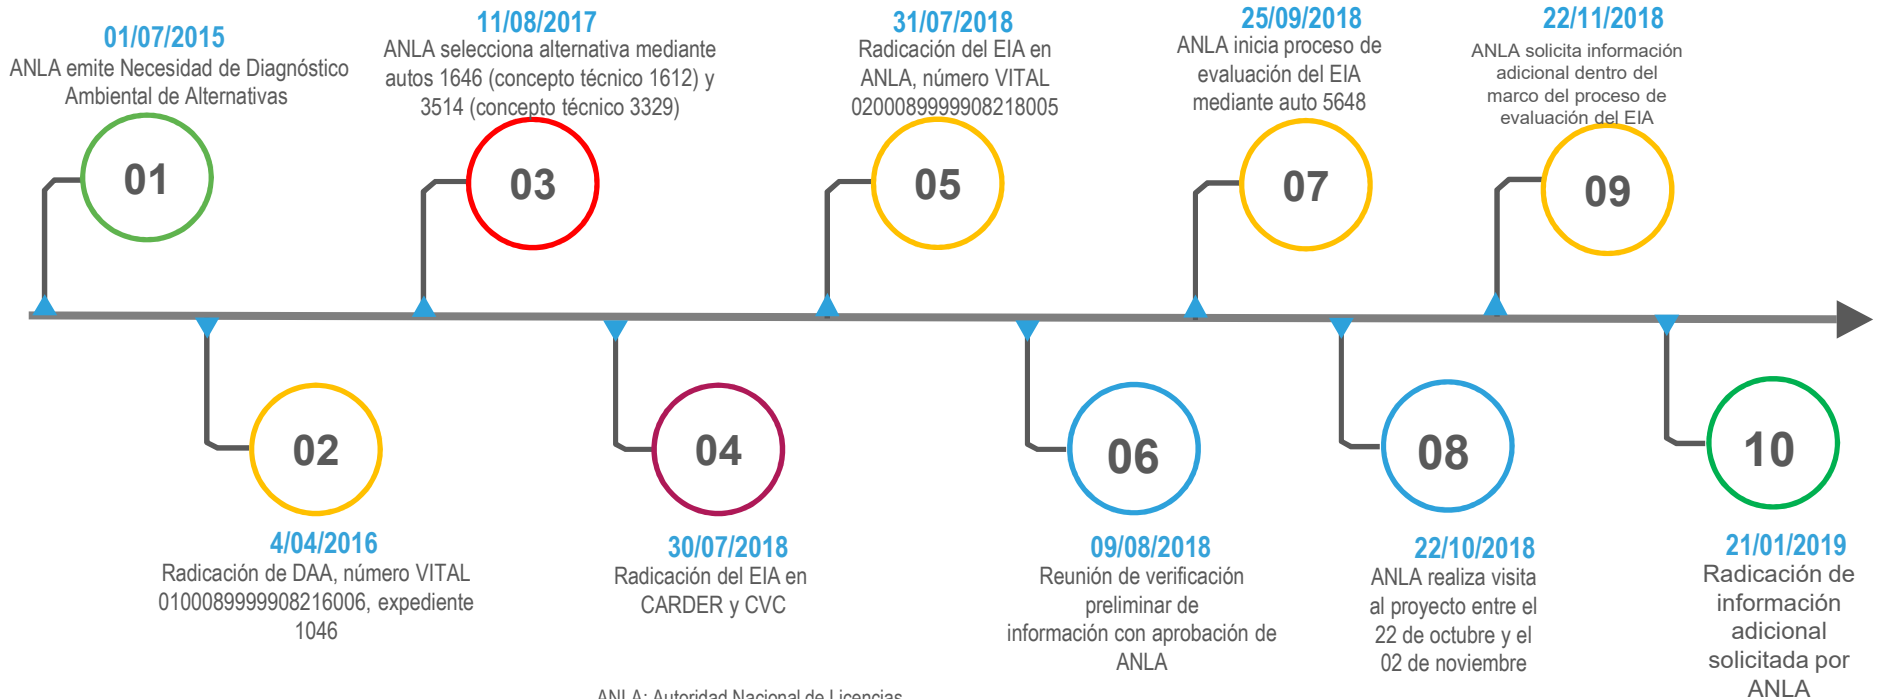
01/07/2015
ANLA emite Necesidad de Diagnóstico Ambiental de Alternativas

01

11/08/2017
ANLA selecciona alternativa mediante autos 1646 (concepto técnico 1612) y 3514 (concepto técnico 3329)

03

31/07/2018
Radicación del EIA en ANLA, número VITAL 0200089999908218005

05

25/09/2018
ANLA inicia proceso de evaluación del EIA mediante auto 5648

07

22/11/2018
ANLA solicita información adicional dentro del marco del proceso de evaluación del EIA

09

02

4/04/2016
Radicación de DAA, número VITAL 0100089999908216006, expediente 1046

04

30/07/2018
Radicación del EIA en CARDER y CVC

06

09/08/2018
Reunión de verificación preliminar de información con aprobación de ANLA

08

22/10/2018
ANLA realiza visita al proyecto entre el 22 de octubre y el 02 de noviembre

10

21/01/2019
Radicación de información adicional solicitada por ANLA

ANLA: Autoridad Nacional de Licencias